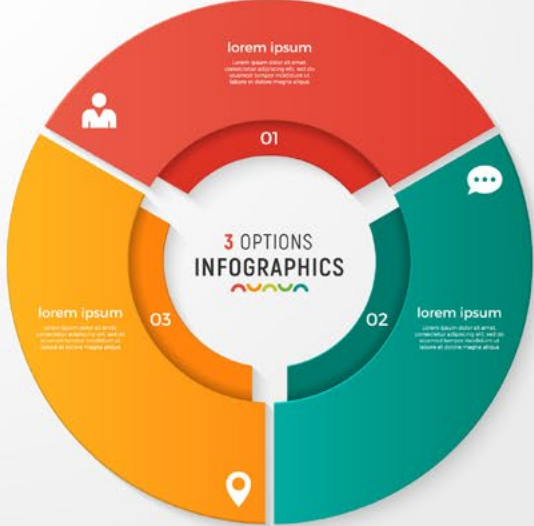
lorem ipsum

Lorem ipsum dolor sit amet, consectetur adipiscing elit, sed do eiusmod tempor incididunt ut labore et dolore magna aliqua.

01

3 OPTIONS
INFOGRAPHICS

lorem ipsum

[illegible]

03

02

lorem ipsum

Lorem ipsum dolor sit amet, consectetur adipiscing elit, sed do eiusmod tempor incididunt ut labore et dolore magna aliqua.